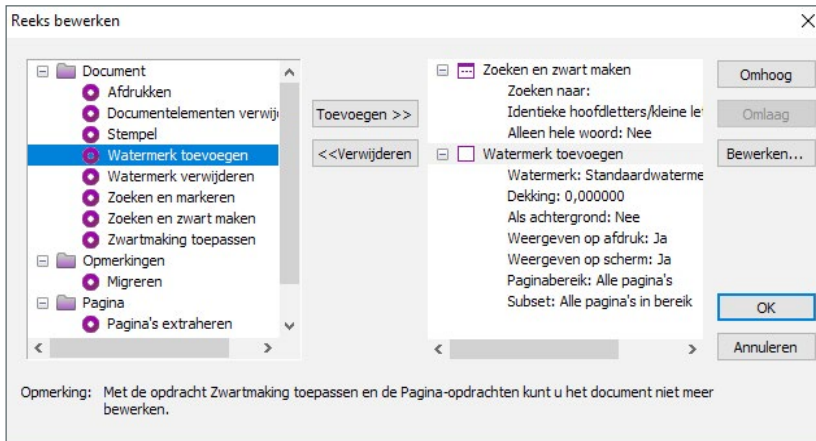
Reeks bewerken

Document
Afdrukken
Documentelementen verwijd
Stempel
Watermerk toevoegen
Watermerk verwijderen
Zoeken en markeren
Zoeken en zwart maken
Zwartmaking toepassen
Opmerkingen
Migreren
Pagina
Pagina's extraheren

Toevoegen >>
<<Verwijderen

Zoeken en zwart maken
Zoeken naar:
Identieke hoofdletters/kleine le
Alleen hele woord: Nee
Watermerk toevoegen
Watermerk: Standaardwaterme
Dekking: 0,000000
Als achtergrond: Nee
Weergeven op afdruk: Ja
Weergeven op scherm: Ja
Paginabereik: Alle pagina's
Subset: Alle pagina's in bereik

Omhoog
Omlaag
Bewerken...
OK
Annuleren

Opmerking: Met de opdracht Zwartmaking toepassen en de Pagina-opdrachten kunt u het document niet meer bewerken.